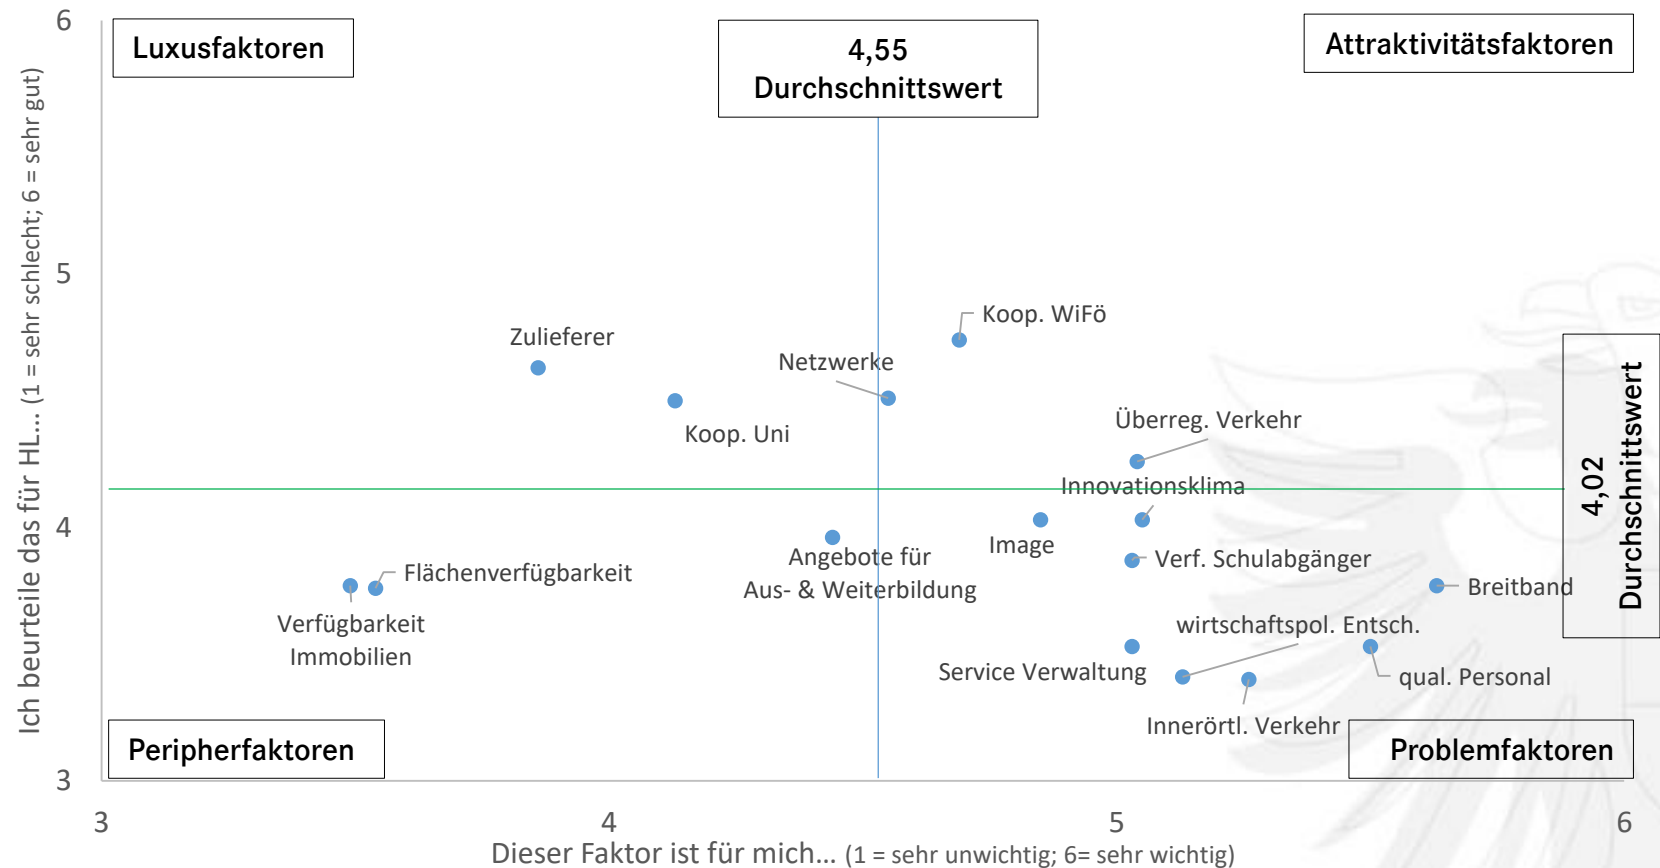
6

5

4

3

Ich beurteile das für HL... (1 = sehr schlecht; 6 = sehr gut)

Luxusfaktoren

4,55
Durchschnittswert

Attraktivitätsfaktoren

Zulieferer

Koop. Uni

Netzwerke

Koop. WiFö

Überreg. Verkehr

Innovationsklima

Image

Angebote für Aus- & Weiterbildung

Verf. Schulabgänger

Breitband

4,02
Durchschnittswert

Flächenverfügbarkeit

Verfügbarkeit Immobilien

wirtschaftspol. Entsch.

Service Verwaltung

qual. Personal

Innerörtl. Verkehr

Peripherfaktoren

Problemfaktoren

3

4

5

6

Dieser Faktor ist für mich... (1 = sehr unwichtig; 6= sehr wichtig)